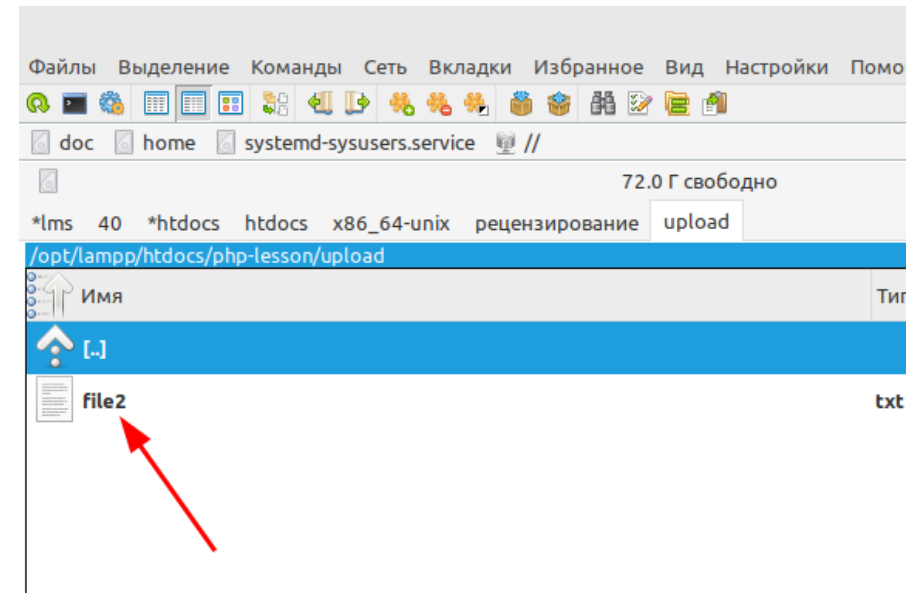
Файлы Выделение Команды Сеть Вкладки Избранное Вид Настройки Помо

doc home systemd-sysusers.service //

72.0 Г свободно

*lms 40 *htdocs htdocs x86_64-unix рецензирование upload

/opt/lampp/htdocs/php-lesson/upload

Имя Тип

[..]

file2 txt